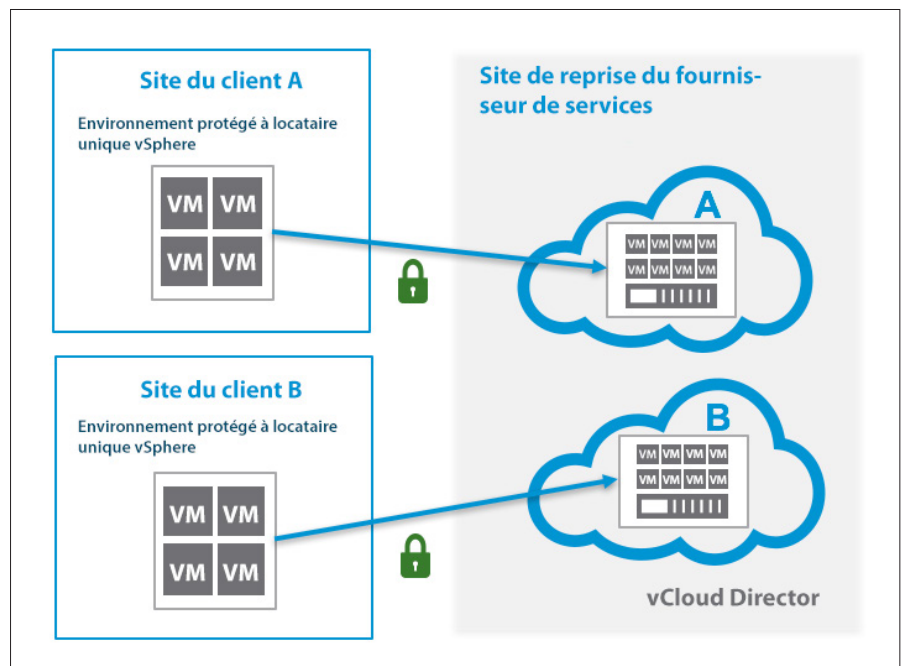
Site du client A

Environnement protégé à locataire unique vSphere

VM VM
VM VM

Site du client B

Environnement protégé à locataire unique vSphere

VM VM
VM VM

Site de reprise du fournisseur de services

A

VM VM VM VM
VM VM VM VM

B

VM VM VM VM
VM VM VM VM

vCloud Director